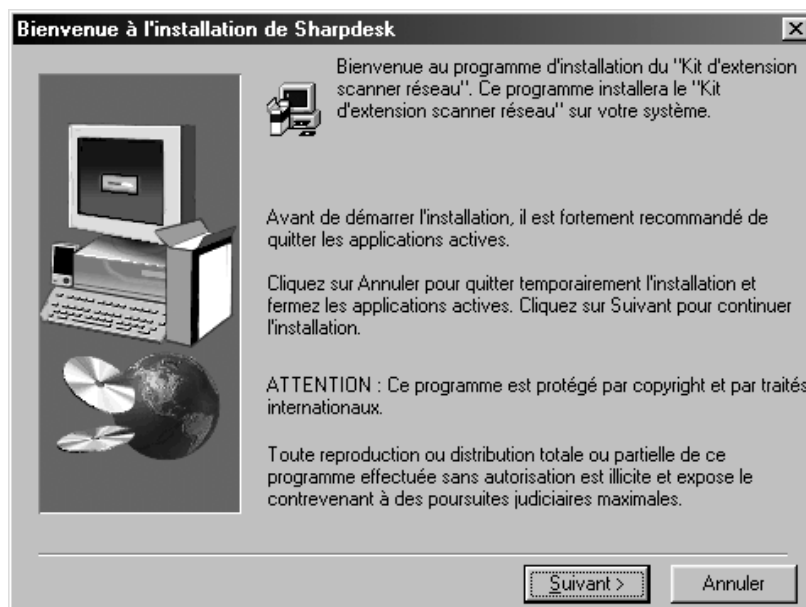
Bienvenue à l'installation de Sharpdesk

Bienvenue au programme d'installation du "Kit d'extension scanner réseau". Ce programme installera le "Kit d'extension scanner réseau" sur votre système.

Avant de démarrer l'installation, il est fortement recommandé de quitter les applications actives.

Cliquez sur Annuler pour quitter temporairement l'installation et fermez les applications actives. Cliquez sur Suivant pour continuer l'installation.

ATTENTION : Ce programme est protégé par copyright et par traités internationaux.

Toute reproduction ou distribution totale ou partielle de ce programme effectuée sans autorisation est illicite et expose le contrevenant à des poursuites judiciaires maximales.

Suivant >

Annuler